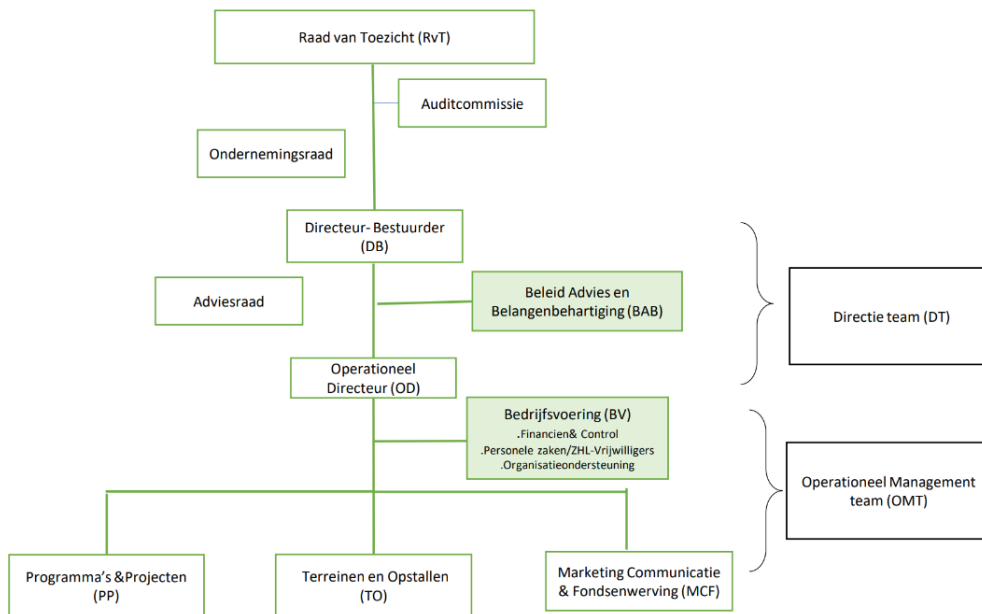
Raad van Toezicht (RvT)

Auditcommissie

Ondernemingsraad

Directeur- Bestuurder (DB)

Adviesraad

Beleid Advies en Belangenbehartiging (BAB)

Directie team (DT)

Operationeel Directeur (OD)

Bedrijfsvoering (BV)
.Financien& Control
.Personele zaken/ZHL-Vrijwilligers
.Organisatieondersteuning

Operationeel Management team (OMT)

Programma's &Projecten (PP)

Terreinen en Opstallen (TO)

Marketing Communicatie & Fondsenwerving (MCF)